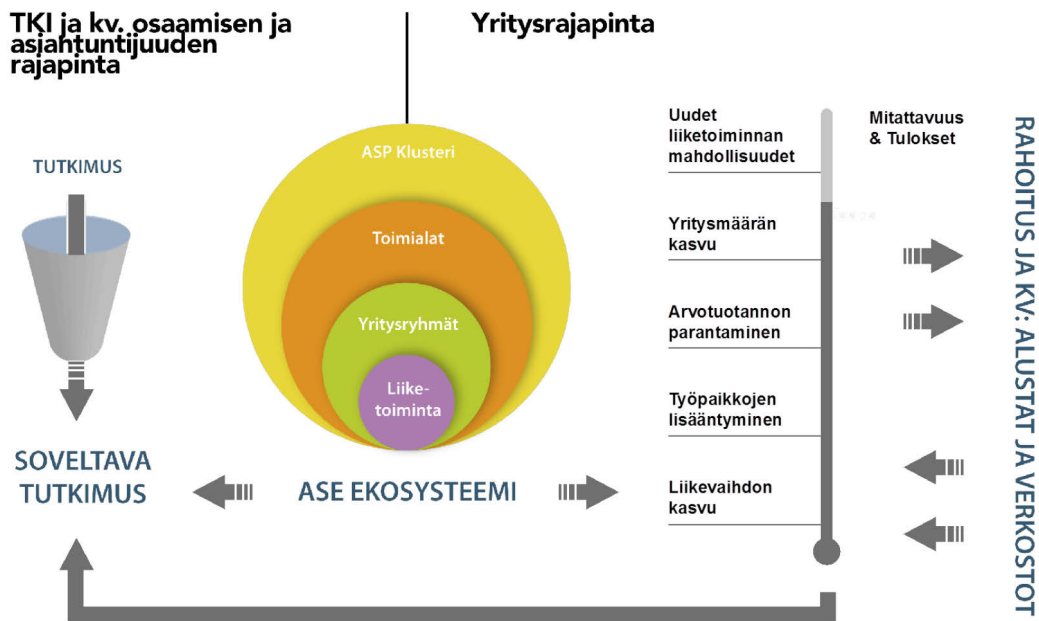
TKI ja kv. osaamisen ja asiantuntijuuden rajapinta

Yritysrajapinta

TUTKIMUS

ASP Klusteri

Toimialat

Yritysryhmät

Liiketoiminta

SOVELTAVA TUTKIMUS

ASE EKOSYSTEEMI

Uudet liiketoiminnan mahdollisuudet

Yritysmäärän kasvu

Arvotuotannon parantaminen

Työpaikkojen lisääntyminen

Liikevaihdon kasvu

Mitattavuus & Tulokset

RAHOITUS JA KV: ALUSTAT JA VERKOSTOT